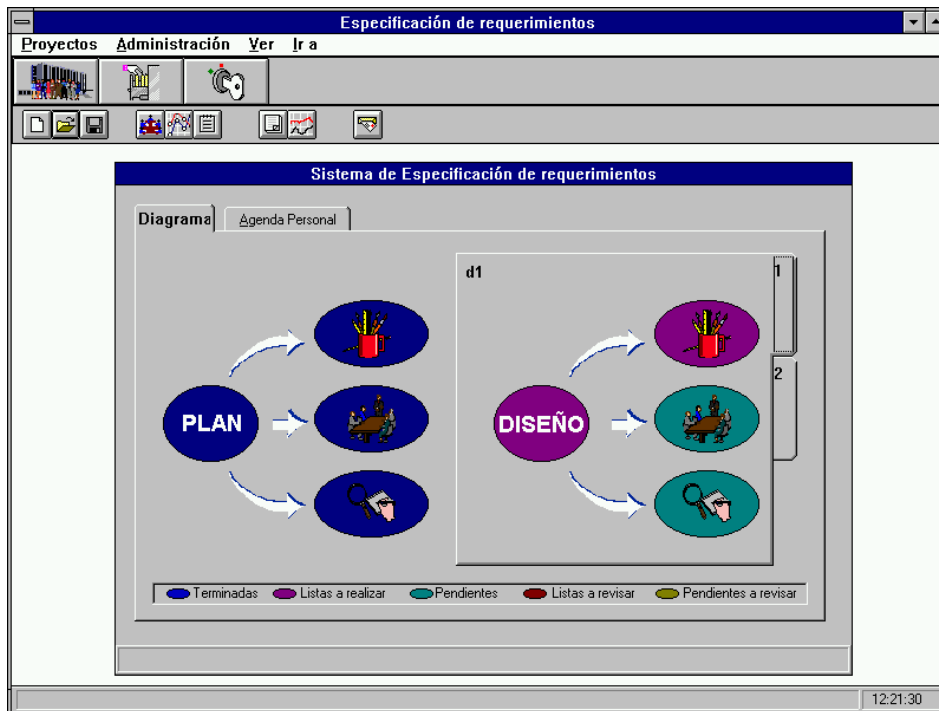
Especificación de requerimientos

Proyectos Administración Ver Ir a

Sistema de Especificación de requerimientos

Diagrama

Agenda Personal

d1

1

2

PLAN

DISEÑO

Terminadas Listas a realizar Pendientes Listas a revisar Pendientes a revisar

12:21:30